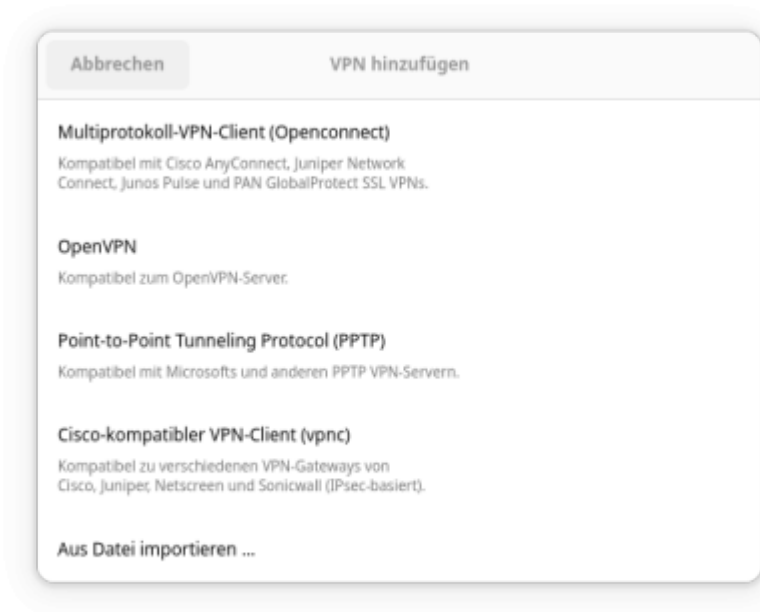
Abbrechen

VPN hinzufügen

Multiprotokoll-VPN-Client (Openconnect)

Kompatibel mit Cisco AnyConnect, Juniper Network Connect, Junos Pulse und PAN GlobalProtect SSL VPNs.

OpenVPN

Kompatibel zum OpenVPN-Server.

Point-to-Point Tunneling Protocol (PPTP)

Kompatibel mit Microsofts und anderen PPTP VPN-Servern.

Cisco-kompatibler VPN-Client (vpnc)

Kompatibel zu verschiedenen VPN-Gateways von Cisco, Juniper, Netscreen und Sonicwall (IPsec-basiert).

Aus Datei importieren …